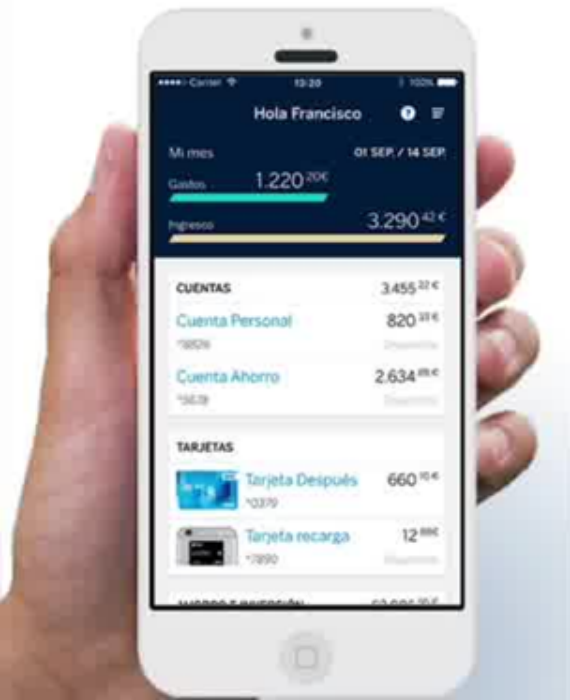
••••○ Carrier 13:20 100%

Hola Francisco

Mi mes 01 SEP. / 14 SEP.

Gastos 1.220 $^{20€}$

Ingresos 3.290 $^{42€}$

CUENTAS 3.455 $^{22€}$

Cuenta Personal 820 $^{33€}$
*9826 Disponible

Cuenta Ahorro 2.634 $^{89€}$
*5678 Disponible

TARJETAS

Tarjeta Después 660 $^{10€}$
*0379

Tarjeta recarga 12 $^{69€}$
*7890 Disponible

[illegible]